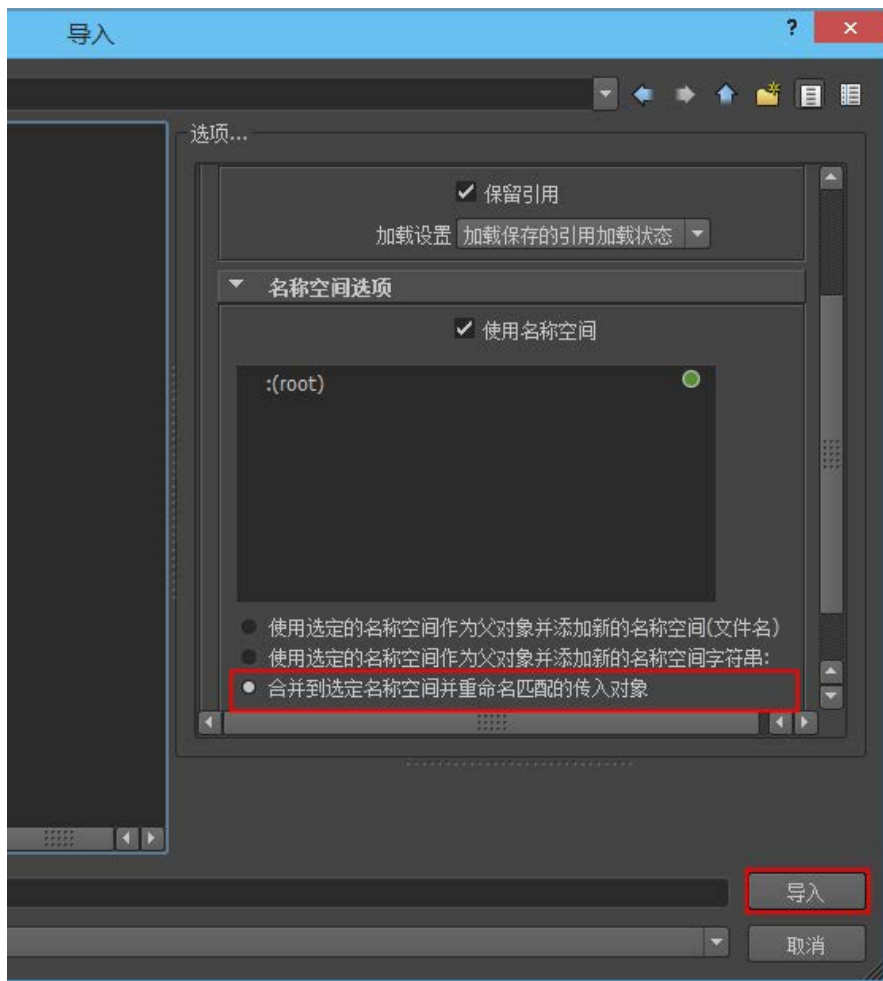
导入

?

×

选项...

保留引用

加载设置 加载保存的引用加载状态

名称空间选项

使用名称空间

:(root)

使用选定的名称空间作为父对象并添加新的名称空间(文件名)

使用选定的名称空间作为父对象并添加新的名称空间字符串:

合并到选定名称空间并重命名匹配的传入对象

导入

取消